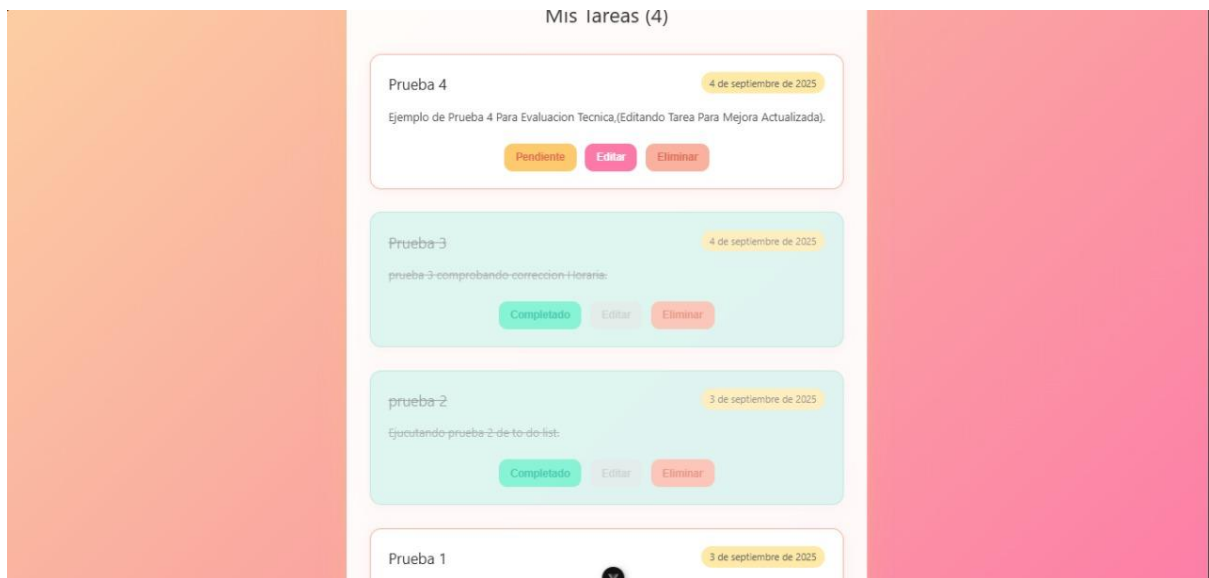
Mis Tareas (4)

Prueba 4

4 de septiembre de 2025

Ejemplo de Prueba 4 Para Evaluacion Tecnica,(Editando Tarea Para Mejora Actualizada).

Pendiente Editar Eliminar

Prueba 3

4 de septiembre de 2025

prueba 3 comprobando correccion Horaria.

Completado Editar Eliminar

prueba 2

3 de septiembre de 2025

Ejecutando prueba 2 de to do list.

Completado Editar Eliminar

Prueba 1

3 de septiembre de 2025